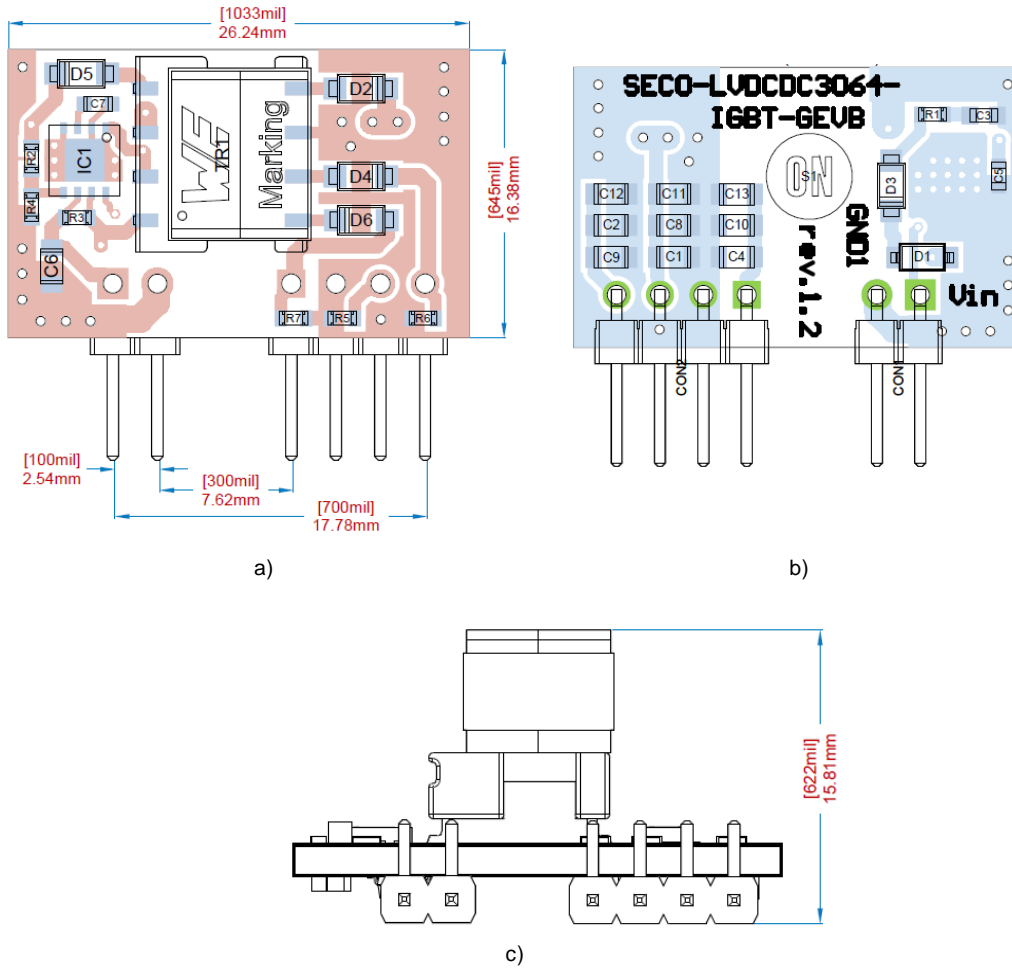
[1033mil]
26.24mm

D5
C7
R2
IC1
R4
R3
C6
TR1
Marking
D2
D4
D6
R7
R5
R6

[645mil]
16.38mm

[100mil]
2.54mm
[300mil]
7.62mm
[700mil]
17.78mm

a)

SECO-LVDCDC3064-
IGBT-GEVB
ON
S1
R1
C3
C5
D3
C12
C11
C13
C2
C8
C10
C9
C1
C4
GND1
D1
rev.1.2
Vin
CON2
CON1

b)

[622mil]
15.81mm

c)